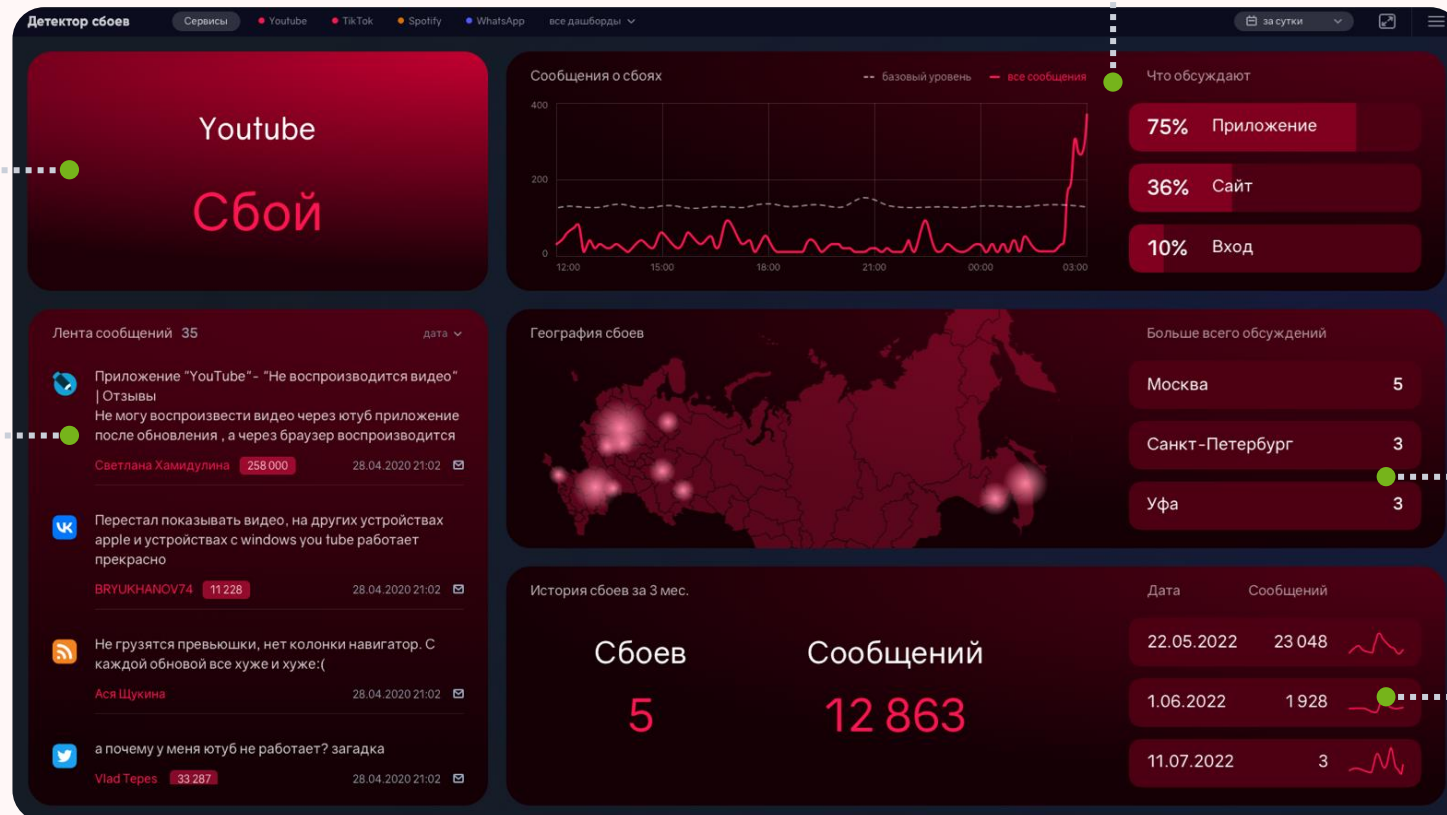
Детектор сбоев Сервисы Youtube TikTok Spotify WhatsApp все дашборды за сутки

Youtube

Сбой

Сообщения о сбоях -- базовый уровень — все сообщения

400
200
0
12:00 15:00 18:00 21:00 00:00 03:00

Что обсуждают

75% Приложение

36% Сайт

10% Вход

Лента сообщений 35 дата

Приложение "YouTube"- "Не воспроизводится видео" | Отзывы
Не могу воспроизвести видео через ютуб приложение после обновления , а через браузер воспроизводится

Светлана Хамидулина 258 000 28.04.2020 21:02

Перестал показывать видео, на других устройствах apple и устройствах с windows you tube работает прекрасно

BRYUKHANOV74 11 228 28.04.2020 21:02

Не грузятся превьюшки, нет колонки навигатор. С каждой обновой все хуже и хуже:(

Ася Щукина 28.04.2020 21:02

а почему у меня ютуб не работает? загадка

Vlad Tepes 33 287 28.04.2020 21:02

География сбоев

Больше всего обсуждений

| | |
|---|---|
| Москва | 5 |
| Санкт-Петербург | 3 |
| Уфа | 3 |

История сбоев за 3 мес.

Сбоев
5

Сообщений
12 863

| Дата | Сообщений |
|---|---|
| 22.05.2022 | 23 048 |
| 1.06.2022 | 1 928 |
| 11.07.2022 | 3 |